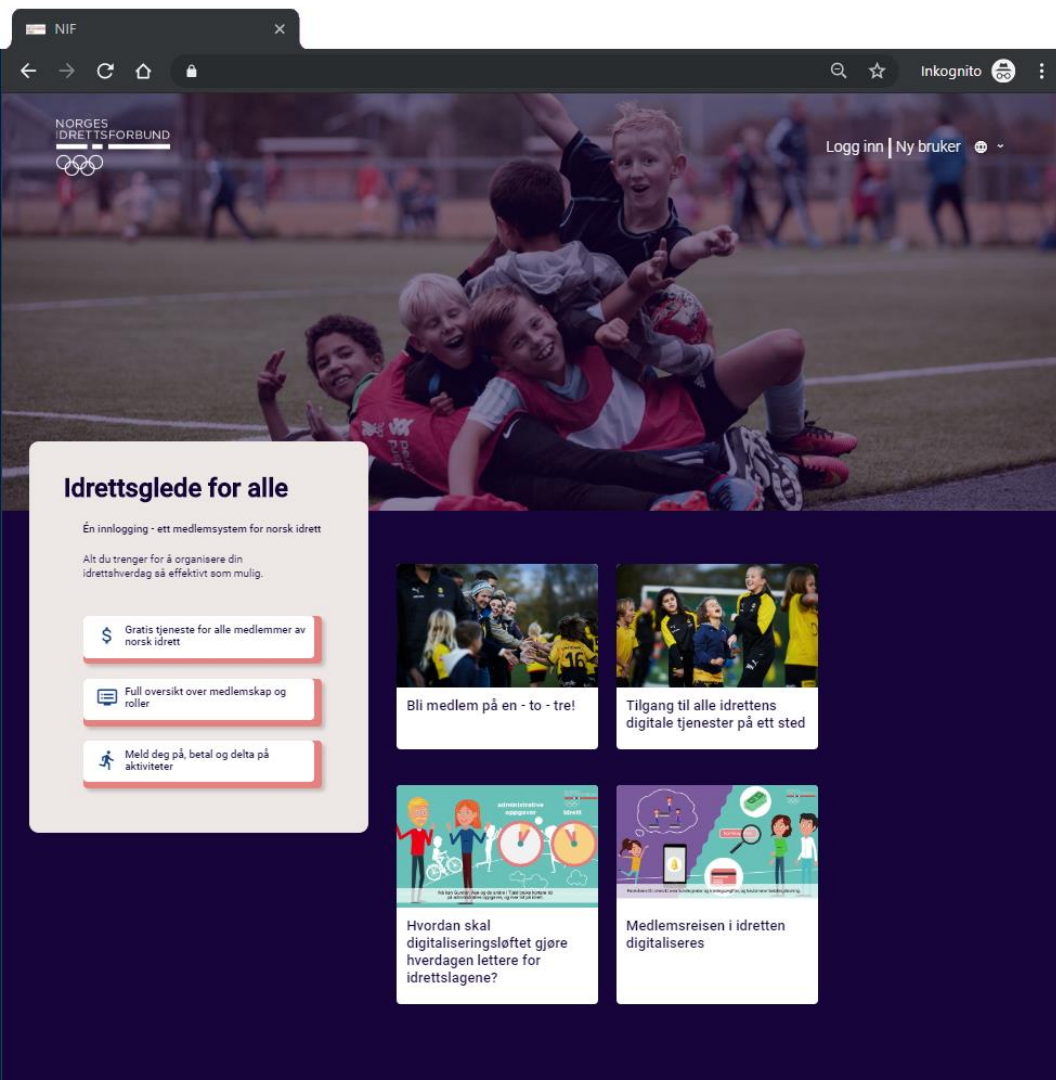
NIF

Inkognito

NORGES IDRETTSFORBUND

Logg inn | Ny bruker

Idrettsglede for alle

Én innlogging - ett medlemsystem for norsk idrett

Alt du trenger for å organisere din idrettshverdag så effektivt som mulig.

Gratis tjeneste for alle medlemmer av norsk idrett

Full oversikt over medlemskap og roller

Meld deg på, betal og delta på aktiviteter

Bli medlem på en - to - tre!

Tilgang til alle idrettens digitale tjenester på ett sted

administrative oppgaver

idrett

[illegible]

Hvordan skal digitaliseringsløftet gjøre hverdagen lettere for idrettslagene?

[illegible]

Medlemsreisen i idretten digitaliseres